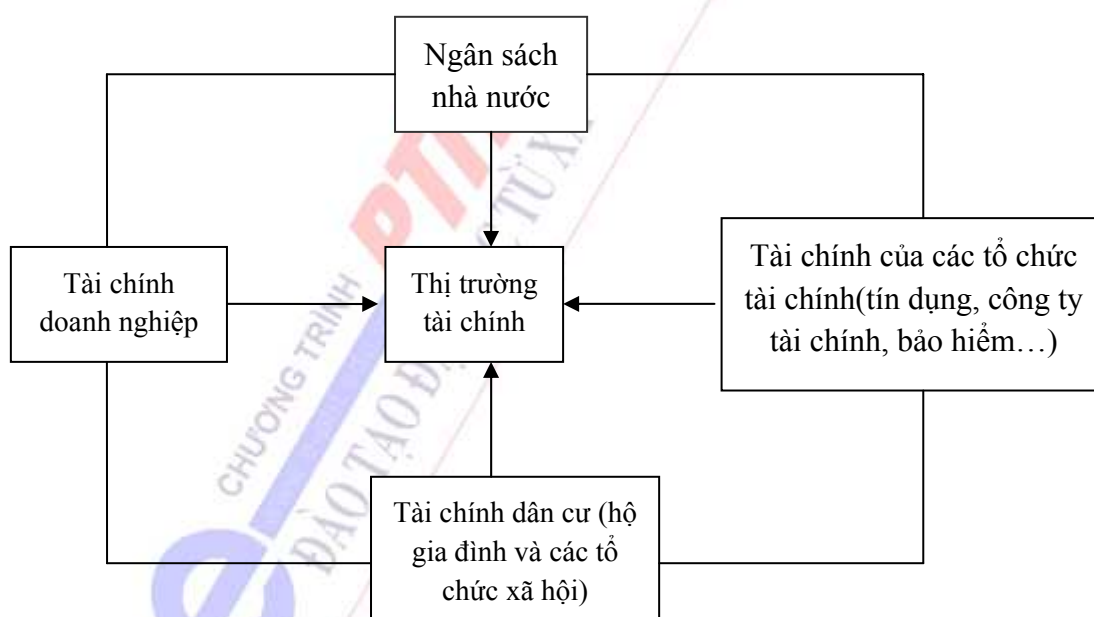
Ngân sách nhà nước

Tài chính doanh nghiệp

Thị trường tài chính

Tài chính của các tổ chức tài chính(tín dụng, công ty tài chính, bảo hiểm…)

Tài chính dân cư (hộ gia đình và các tổ chức xã hội)

CHƯƠNG TRÌNH ĐÀO TẠO ĐẠI HỌC TỪ XA PTIT